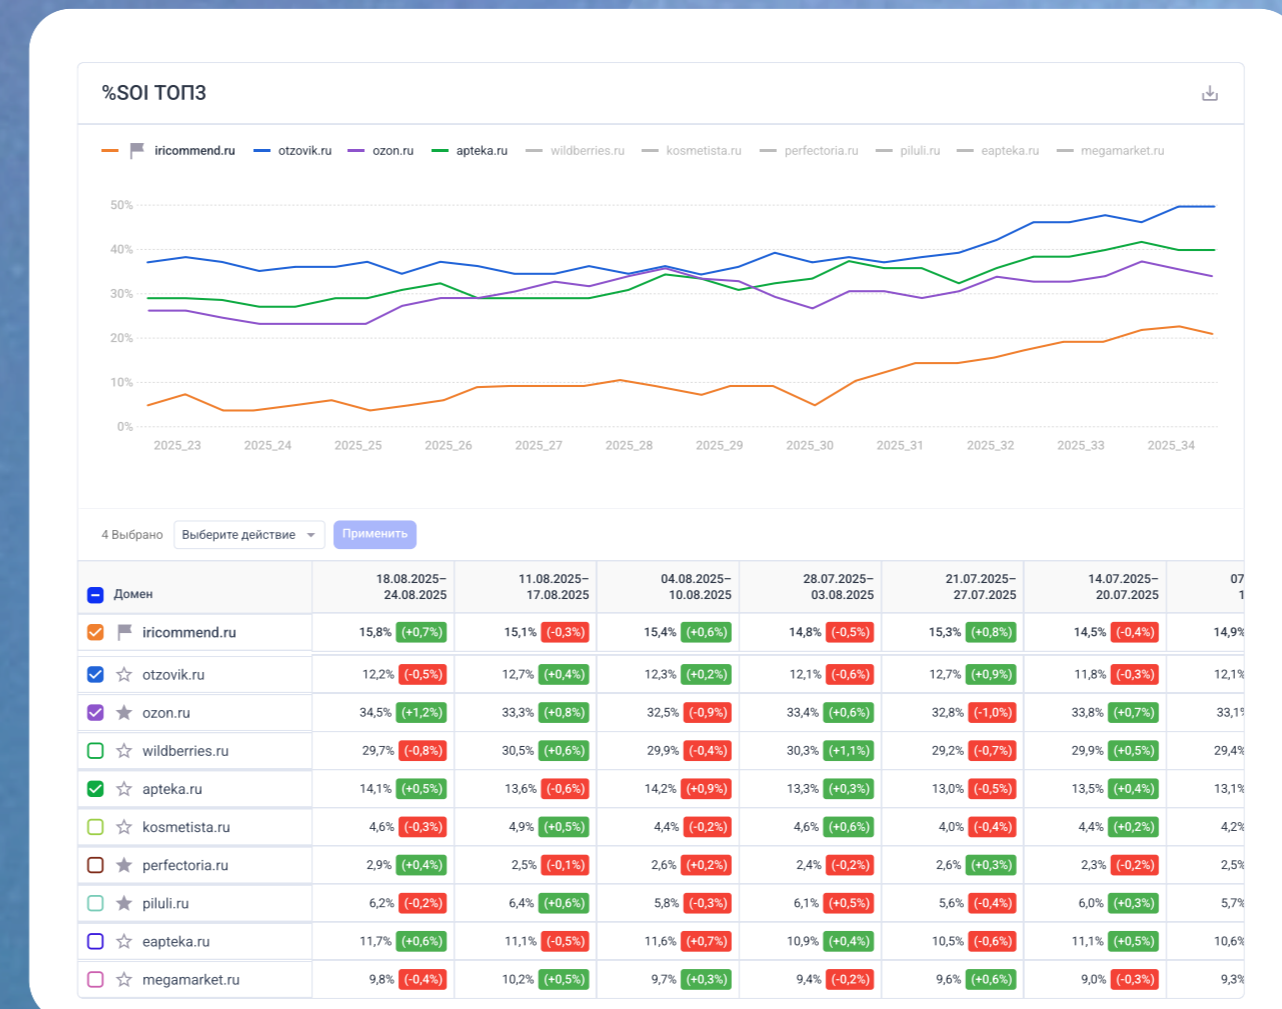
%SOI ТОП3

iricommend.ru otzovik.ru ozon.ru apteka.ru wildberries.ru kosmetista.ru perfectoria.ru piluli.ru eapteka.ru megamarket.ru

50%
40%
30%
20%
10%
0%

2025_23 2025_24 2025_25 2025_26 2025_27 2025_28 2025_29 2025_30 2025_31 2025_32 2025_33 2025_34

4 Выбрано Выберите действие Применить

| Домен | 18.08.2025–24.08.2025 | 11.08.2025–17.08.2025 | 04.08.2025–10.08.2025 | 28.07.2025–03.08.2025 | 21.07.2025–27.07.2025 | 14.07.2025–20.07.2025 | 07 1 |
|---|---|---|---|---|---|---|---|
| iricommend.ru | 15,8% (+0,7%) | 15,1% (-0,3%) | 15,4% (+0,6%) | 14,8% (-0,5%) | 15,3% (+0,8%) | 14,5% (-0,4%) | 14,9% |
| otzovik.ru | 12,2% (-0,5%) | 12,7% (+0,4%) | 12,3% (+0,2%) | 12,1% (-0,6%) | 12,7% (+0,9%) | 11,8% (-0,3%) | 12,1% |
| ozon.ru | 34,5% (+1,2%) | 33,3% (+0,8%) | 32,5% (-0,9%) | 33,4% (+0,6%) | 32,8% (-1,0%) | 33,8% (+0,7%) | 33,1% |
| wildberries.ru | 29,7% (-0,8%) | 30,5% (+0,6%) | 29,9% (-0,4%) | 30,3% (+1,1%) | 29,2% (-0,7%) | 29,9% (+0,5%) | 29,4% |
| apteka.ru | 14,1% (+0,5%) | 13,6% (-0,6%) | 14,2% (+0,9%) | 13,3% (+0,3%) | 13,0% (-0,5%) | 13,5% (+0,4%) | 13,1% |
| kosmetista.ru | 4,6% (-0,3%) | 4,9% (+0,5%) | 4,4% (-0,2%) | 4,6% (+0,6%) | 4,0% (-0,4%) | 4,4% (+0,2%) | 4,2% |
| perfectoria.ru | 2,9% (+0,4%) | 2,5% (-0,1%) | 2,6% (+0,2%) | 2,4% (-0,2%) | 2,6% (+0,3%) | 2,3% (-0,2%) | 2,5% |
| piluli.ru | 6,2% (-0,2%) | 6,4% (+0,6%) | 5,8% (-0,3%) | 6,1% (+0,5%) | 5,6% (-0,4%) | 6,0% (+0,3%) | 5,7% |
| eapteka.ru | 11,7% (+0,6%) | 11,1% (-0,5%) | 11,6% (+0,7%) | 10,9% (+0,4%) | 10,5% (-0,6%) | 11,1% (+0,5%) | 10,6% |
| megamarket.ru | 9,8% (-0,4%) | 10,2% (+0,5%) | 9,7% (+0,3%) | 9,4% (-0,2%) | 9,6% (+0,6%) | 9,0% (-0,3%) | 9,3% |